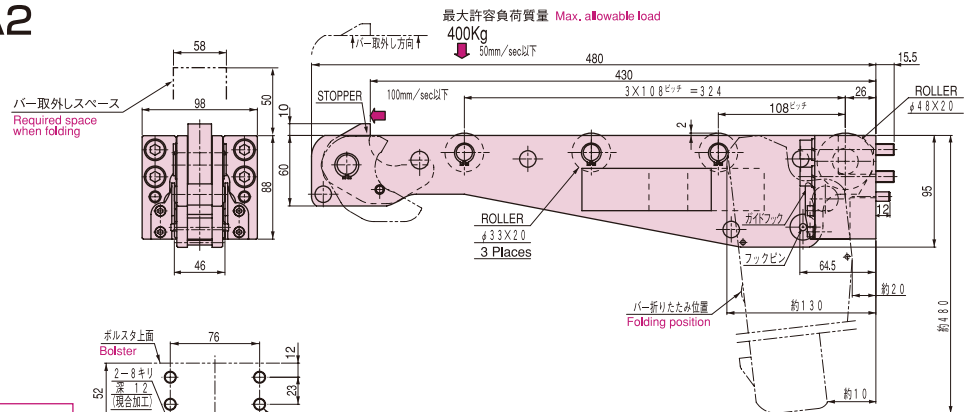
A2

最大許容負荷質量 Max. allowable load
400Kg
50mm/sec以下
バー取外し方向
58
480
15.5
430
バー取外しスペース
Required space when folding
98
50
10
STOPPER
100mm/sec以下
3×108ピッチ=324
26
ROLLER
$\phi$48×20
108ピッチ
2
60
88
95
12
ROLLER
$\phi$33×20
3 Places
ガイドフック
フックピン
46
64.5
約20
バー折りたたみ位置
Folding position
約130
約480
ボルスタ上面
Bolster
76
12
2-8キリ
深 12
(現合加工)
52
23
約10